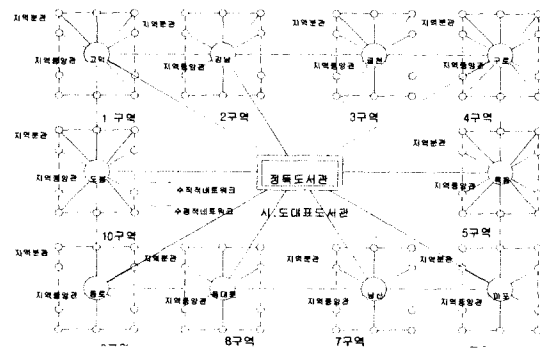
지역분관
지역분관
지역분관
지역분관
지역통합관
고덕
지역통합관
강남
지역통합관
금천
지역통합관
구로
1 구역
2구역
3구역
4구역
지역분관
지역분관
지역통합관
도봉
정독도서관
지역통합관
목동
수직적네트워크
수평적네트워크
시.도대표도서관
10구역
5구역
지역분관
지역분관
지역분관
지역분관
지역분관
지역통합관
종로
지역통합관
동대문
지역통합관
용산
지역통합관
마포
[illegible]
8구역
7구역